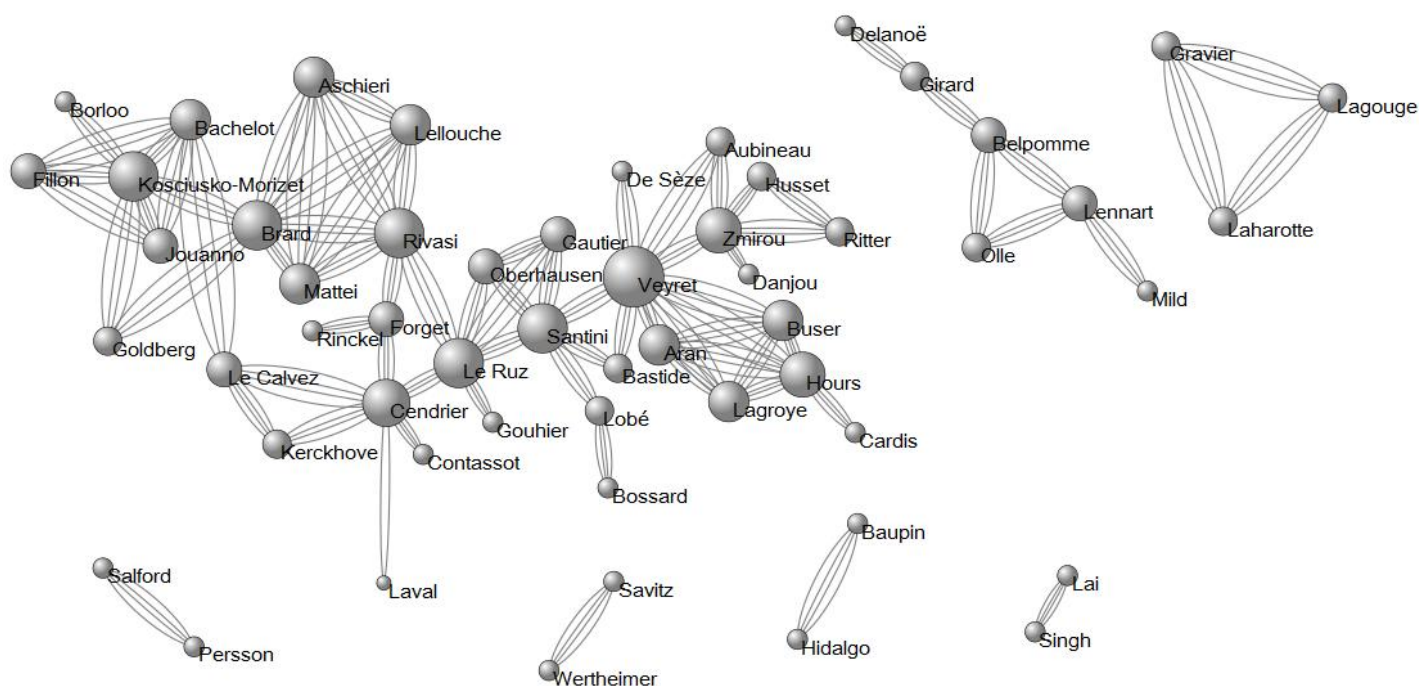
Delanoë
Gravier
Aschieri
Girard
Lagouge
Borloo
Bachelot
Lellouche
Belpomme
Aubineau
De Sèze
Husset
Fillon
Kosciusko-Morizet
Lennart
Brard
Rivasi
Gautier
Zmirou
Ritter
Laharotte
Jouanno
Olle
Oberhausen
Veyret
Danjou
Mattei
Mild
Forget
Buser
Rinckel
Santini
Goldberg
Aran
Le Ruz
Bastide
Hours
Le Calvez
Cendrier
Lagroye
Lobé
Gouhier
Cardis
Kerckhove
Contassot
Bossard
Baupin
Salford
Laval
Savitz
Lai
Persson
Hidalgo
Singh
Wertheimer